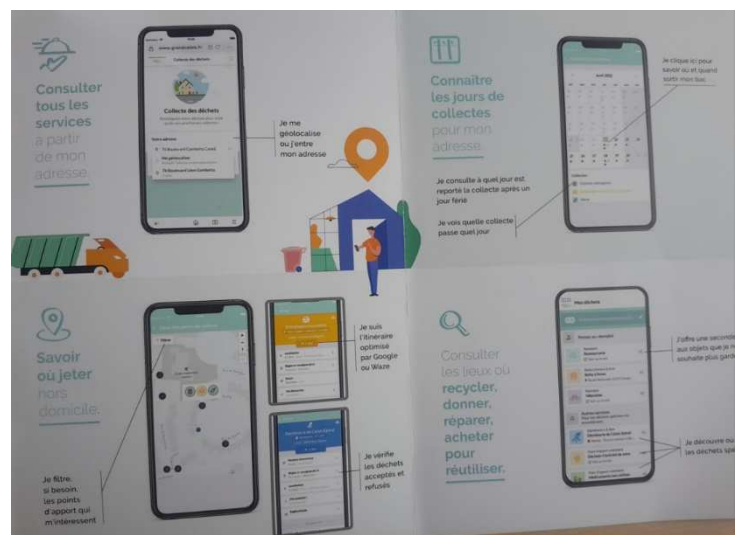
Consulter tous les services à partir de mon adresse.

Collecte des déchets

Je me géolocalise ou j'entre mon adresse

Connaître les jours de collectes pour mon adresse.

Je clique ici pour savoir où et quand sortir mon bac

Je consulte à quel jour est reporté la collecte après un jour férié

Je vois quelle collecte passe quel jour

Savoir où jeter hors domicile.

Je suis l'itinéraire optimisé par Google ou Waze

Je vérifie les déchets acceptés et refusés

Je filtre, si besoin les points d'apport qui m'intéressent

Consulter les lieux où recycler, donner, réparer, acheter pour réutiliser.

Mes déchets

J'offre une seconde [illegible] aux objets que je n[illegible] souhaite plus gard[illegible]

Je découvre ou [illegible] les déchets spé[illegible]